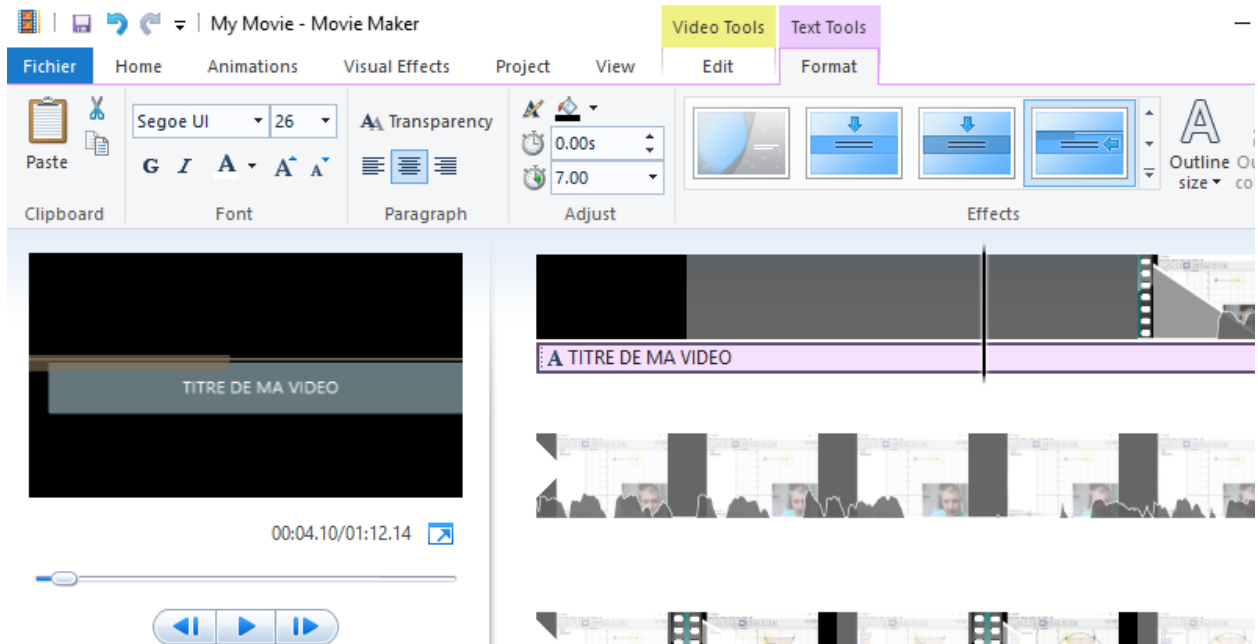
My Movie - Movie Maker

Video Tools
Text Tools

Fichier
Home
Animations
Visual Effects
Project
View
Edit
Format

Paste
Clipboard

Segoe UI
26
G
I
A
A
A
Font

Transparency
Paragraph

0.00s
7.00
Adjust

Effects

Outline size
Ou co

TITRE DE MA VIDEO

00:04.10/01:12.14

TITRE DE MA VIDEO